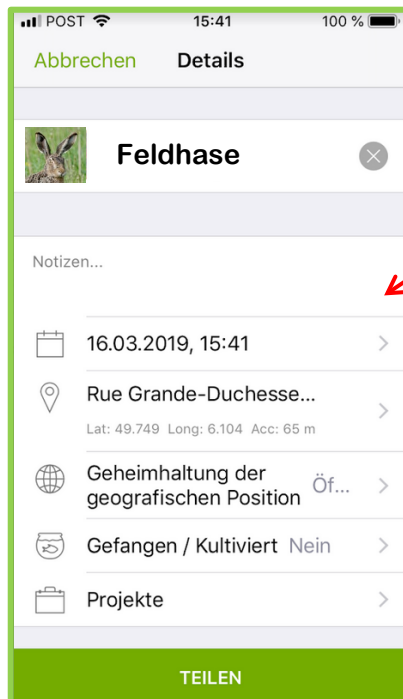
POST 15:41 100 %

Abbrechen Details

Feldhase

Notizen...

16.03.2019, 15:41

Rue Grande-Duchesse...
Lat: 49.749 Long: 6.104 Acc: 65 m

Geheimhaltung der geografischen Position Öf...

Gefangen / Kultiviert Nein

Projekte

TEILEN